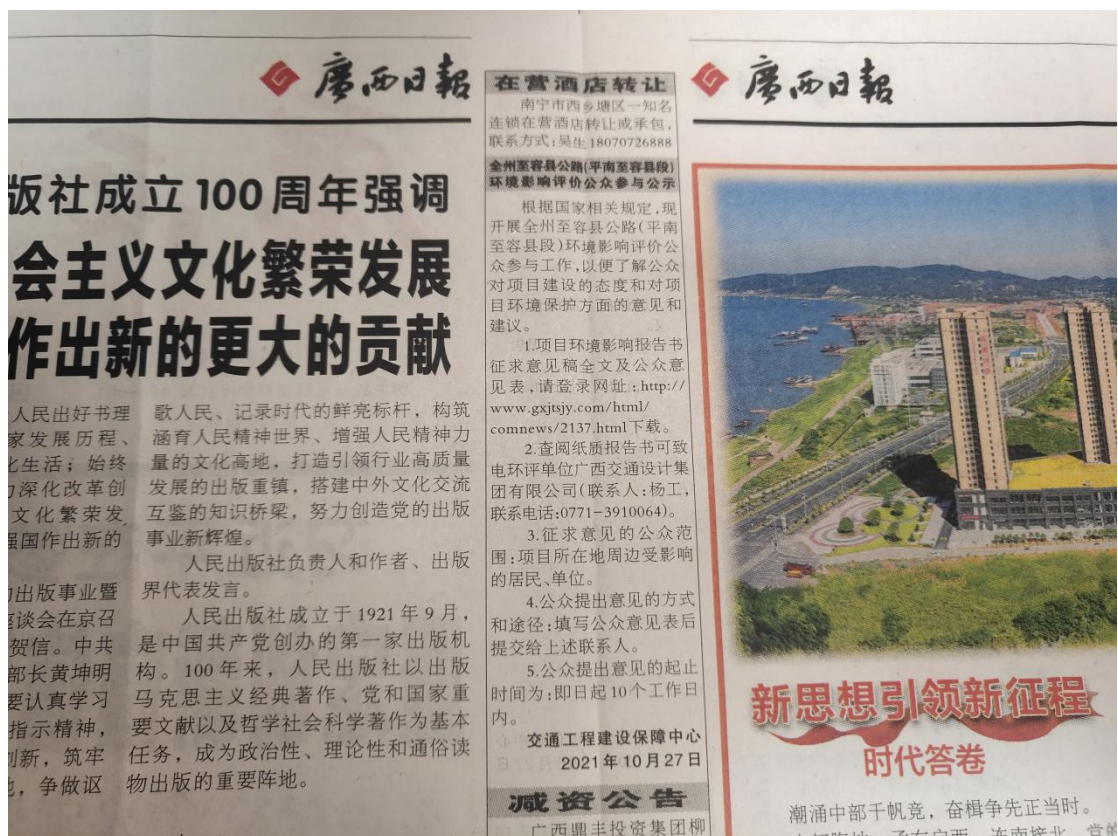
廣西日報

版社成立100周年强调

会主义文化繁荣发展

作出新的更大的贡献

人民出好书理家发展历程、化生活；始终深化改革创文化繁荣发强国作出新的

出版事业暨谈会在京召贺信。中共部长黄坤明要认真学习指示精神，创新，筑牢，争做讴

歌人民、记录时代的鲜亮标杆，构筑涵育人民精神世界、增强人民精神力量的文化高地，打造引领行业高质量发展的出版重镇，搭建中外文化交流互鉴的知识桥梁，努力创造党的出版事业新辉煌。

人民出版社负责人和作者、出版界代表发言。

人民出版社成立于1921年9月，是中国共产党创办的第一家出版机构。100年来，人民出版社以出版马克思主义经典著作、党和国家重要文献以及哲学社会科学著作为基本任务，成为政治性、理论性和通俗读物出版的重要阵地。

在营酒店转让

南宁市西乡塘区一知名连锁在营酒店转让或承包，联系方式：吴生18070726888

全州至容县公路(平南至容县段)环境影响评价公众参与公示

根据国家相关规定，现开展全州至容县公路（平南至容县段）环境影响评价公众参与工作，以便了解公众对项目建设的态度和对项目环境保护方面的意见和建议。

1.项目环境影响报告书征求意见稿全文及公众意见表，请登录网址：http://www.gxjtsjy.com/html/comnews/2137.html下载。

2.查阅纸质报告书可致电环评单位广西交通设计集团有限公司（联系人：杨工，联系电话：0771-3910064）。

3.征求意见的公众范围：项目所在地周边受影响的居民、单位。

4.公众提出意见的方式和途径：填写公众意见表后提交给上述联系人。

5.公众提出意见的起止时间为：即日起10个工作日内。

交通工程建设保障中心

2021年10月27日

减资公告

广西鼎丰投资集团柳

廣西日報

新思想引领新征程

时代答卷

潮涌中部千帆竞，奋楫争先正当时。